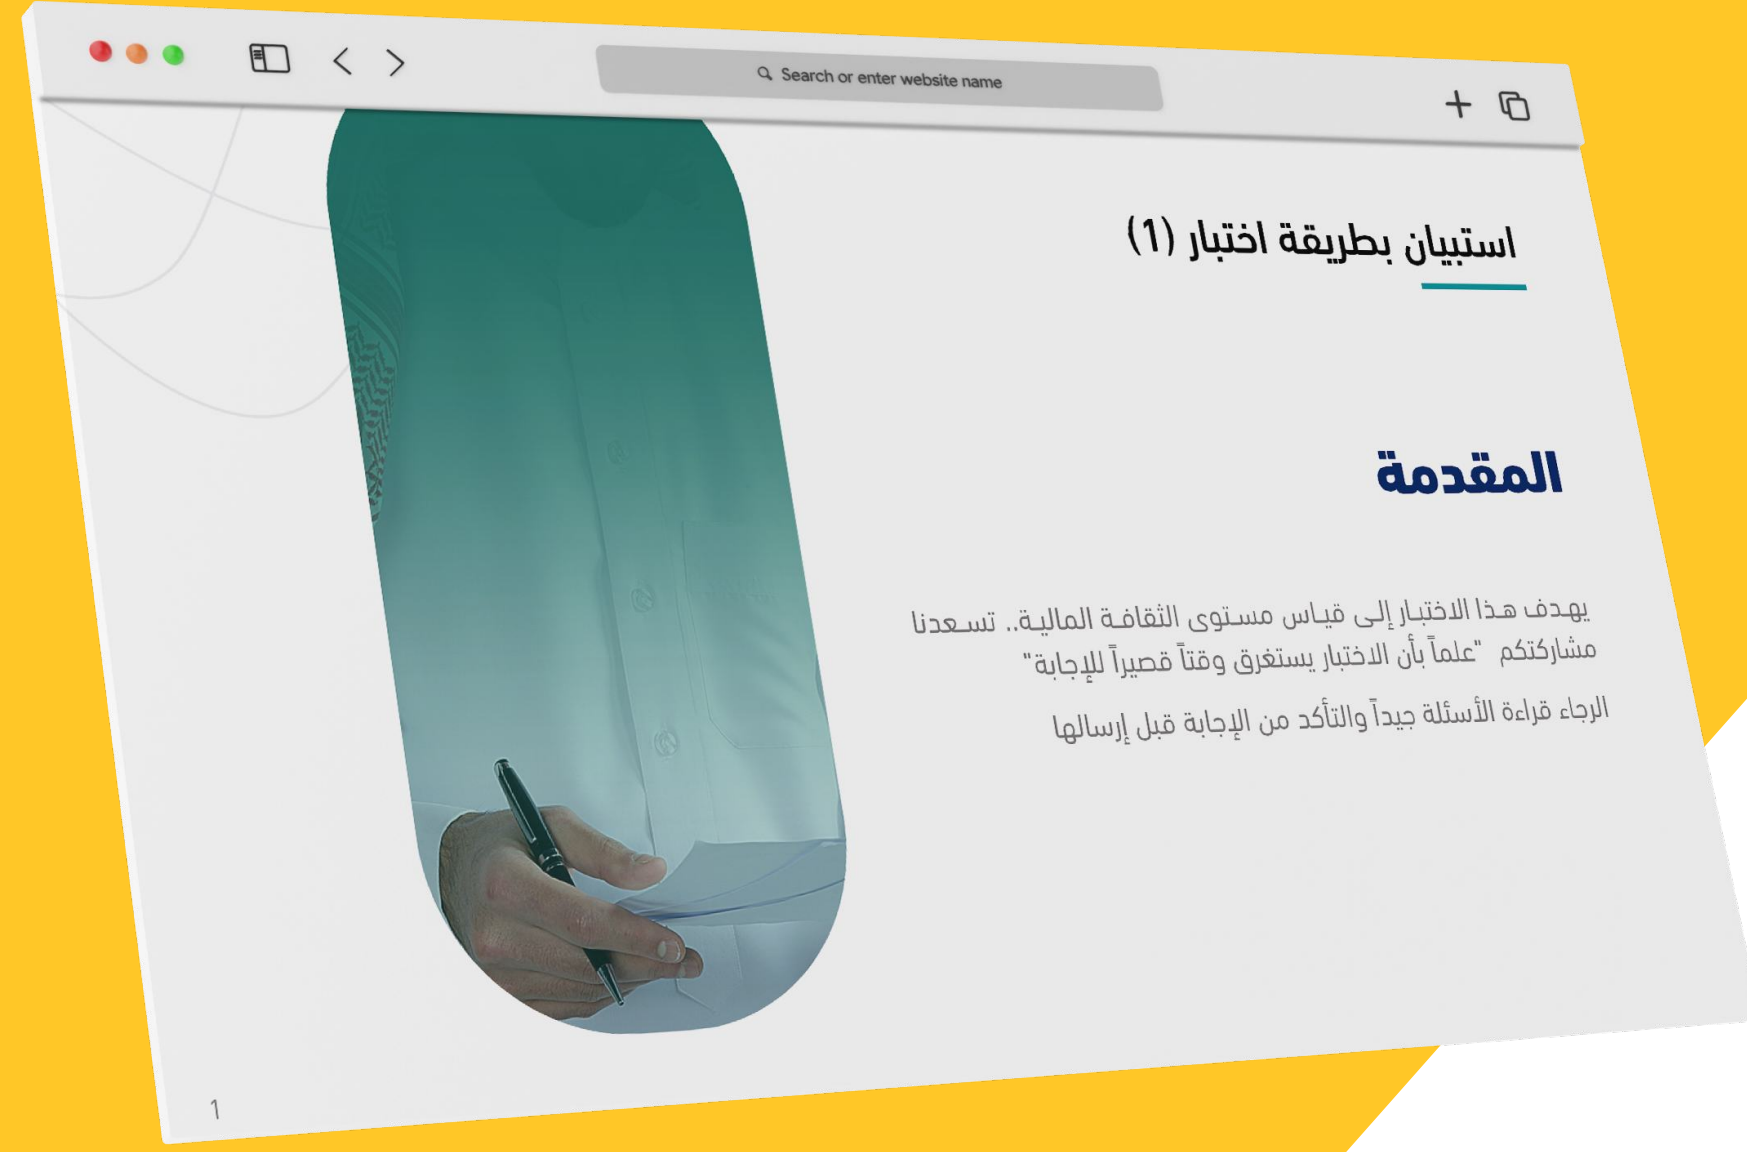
Search or enter website name

استبيان بطريقة اختبار (1)

المقدمة

يهدف هذا الاختبار إلى قياس مستوى الثقافة المالية.. تسعدنا مشاركتكم "علماً بأن الاختبار يستغرق وقتاً قصيراً للإجابة"

الرجاء قراءة الأسئلة جيداً والتأكد من الإجابة قبل إرسالها

1